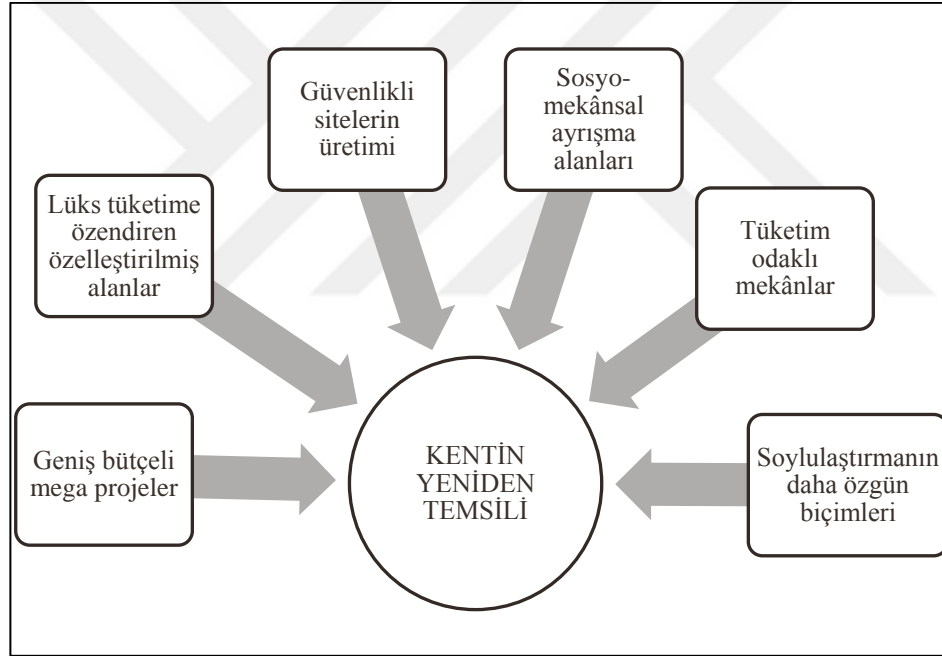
Güvenlikli sitelerin üretimi

Sosyo-mekânsal ayrışma alanları

Lüks tüketime özendiren özelleştirilmiş alanlar

Tüketim odaklı mekânlar

Geniş bütçeli mega projeler

KENTİN YENİDEN TEMSİLİ

Soylulaştırmanın daha özgün biçimleri